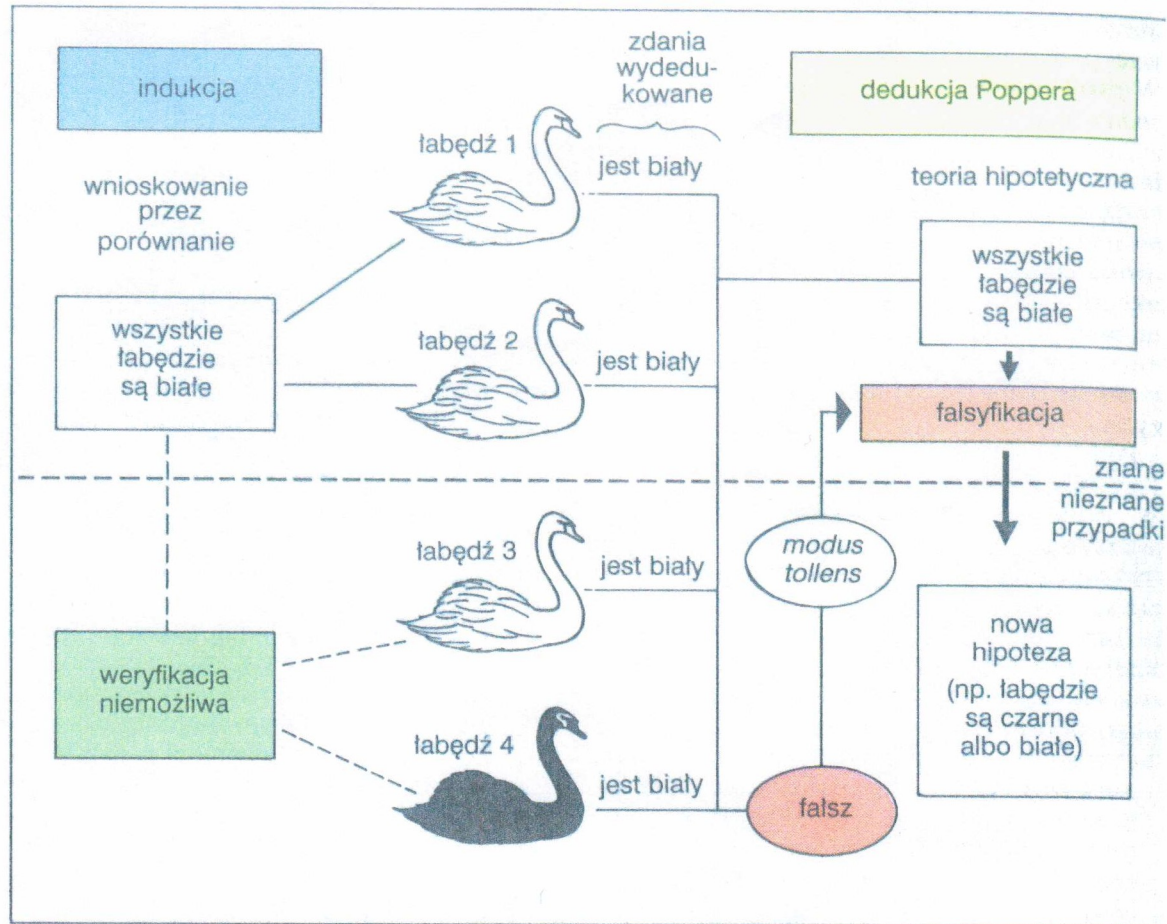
indukcja

zdania wydedukowane

dedukcja Poppera

łabędź 1

jest biały

wnioskowanie przez porównanie

teoria hipotetyczna

wszystkie łabędzie są białe

wszystkie łabędzie są białe

łabędź 2

jest biały

falsyfikacja

znane

nieznane przypadki

łabędź 3

jest biały

modus tollens

nowa hipoteza (np. łabędzie są czarne albo białe)

weryfikacja niemożliwa

łabędź 4

jest biały

fałsz